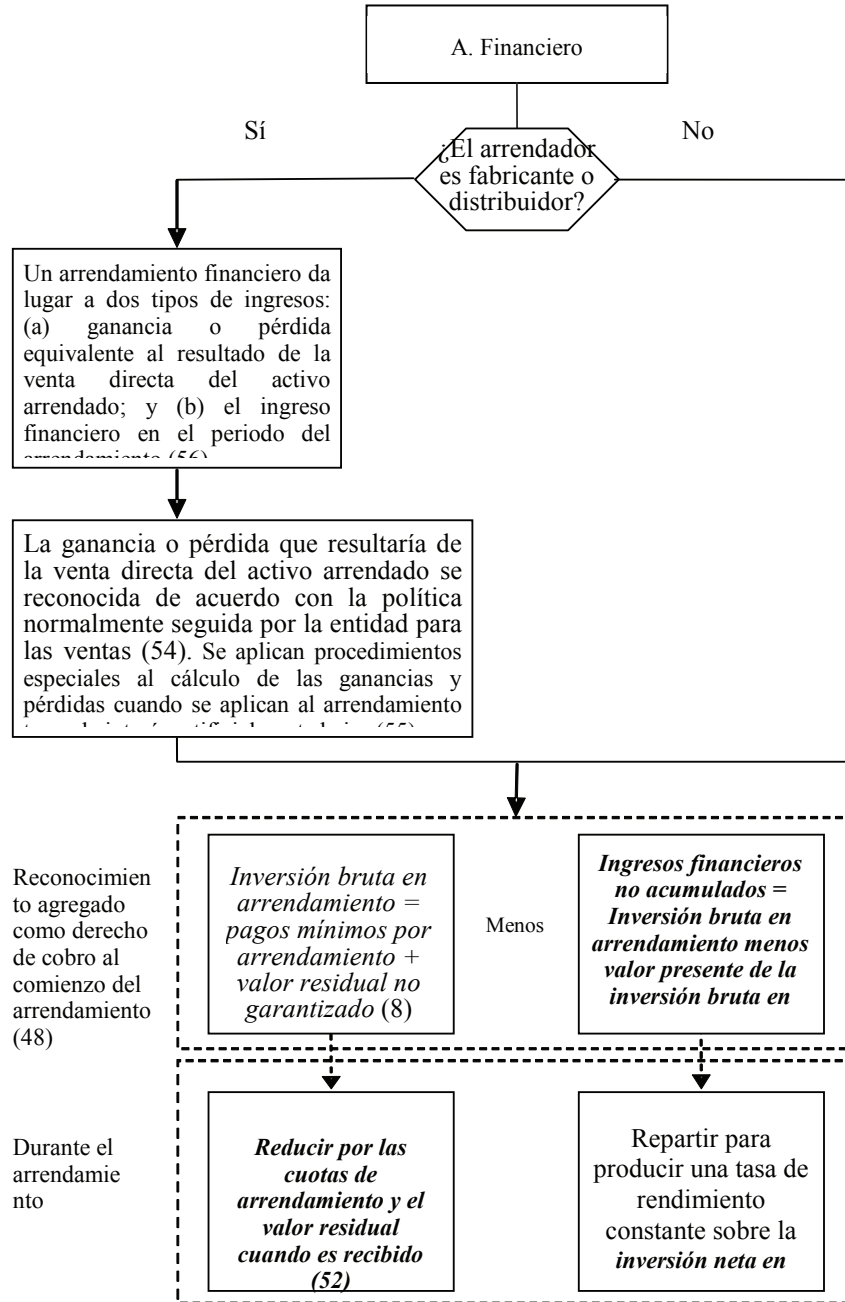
A. Financiero

Sí

No

¿El arrendador es fabricante o distribuidor?

Un arrendamiento financiero da lugar a dos tipos de ingresos: (a) ganancia o pérdida equivalente al resultado de la venta directa del activo arrendado; y (b) el ingreso financiero en el periodo del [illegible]

La ganancia o pérdida que resultaría de la venta directa del activo arrendado se reconocida de acuerdo con la política normalmente seguida por la entidad para las ventas (54). Se aplican procedimientos especiales al cálculo de las ganancias y pérdidas cuando se aplican al arrendamiento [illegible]

Reconocimiento agregado como derecho de cobro al comienzo del arrendamiento (48)

*Inversión bruta en arrendamiento = pagos mínimos por arrendamiento + valor residual no garantizado* (8)

Menos

***Ingresos financieros no acumulados = Inversión bruta en arrendamiento menos valor presente de la inversión bruta en***

Durante el arrendamiento

***Reducir por las cuotas de arrendamiento y el valor residual cuando es recibido (52)***

Repartir para producir una tasa de rendimiento constante sobre la ***inversión neta en***